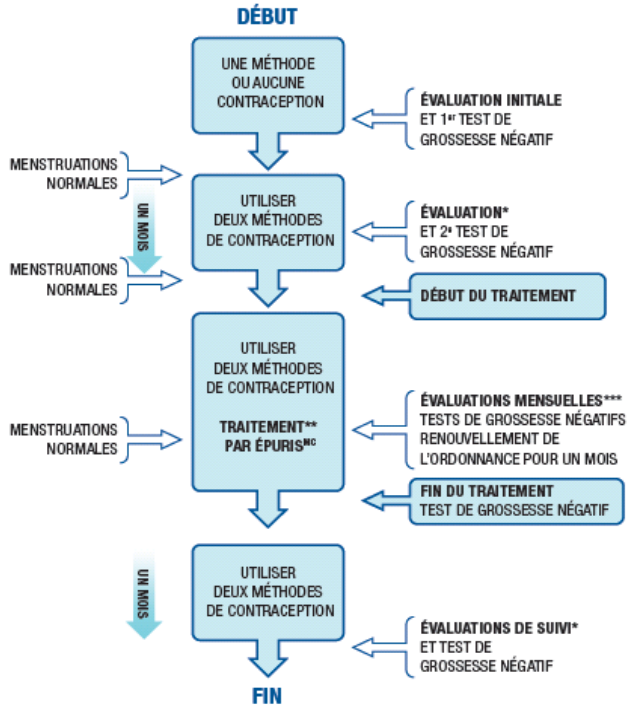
DÉBUT

UNE MÉTHODE OU AUCUNE CONTRACEPTION

ÉVALUATION INITIALE ET 1$^{er}$ TEST DE GROSSESSE NÉGATIF

MENSTRUATIONS NORMALES

UTILISER DEUX MÉTHODES DE CONTRACEPTION

ÉVALUATION* ET 2$^{e}$ TEST DE GROSSESSE NÉGATIF

UN MOIS

MENSTRUATIONS NORMALES

DÉBUT DU TRAITEMENT

UTILISER DEUX MÉTHODES DE CONTRACEPTION

TRAITEMENT** PAR ÉPURIS$^{MC}$

MENSTRUATIONS NORMALES

ÉVALUATIONS MENSUELLES*** TESTS DE GROSSESSE NÉGATIFS RENOUVELLEMENT DE L'ORDONNANCE POUR UN MOIS

FIN DU TRAITEMENT TEST DE GROSSESSE NÉGATIF

UN MOIS

UTILISER DEUX MÉTHODES DE CONTRACEPTION

ÉVALUATIONS DE SUIVI* ET TEST DE GROSSESSE NÉGATIF

FIN